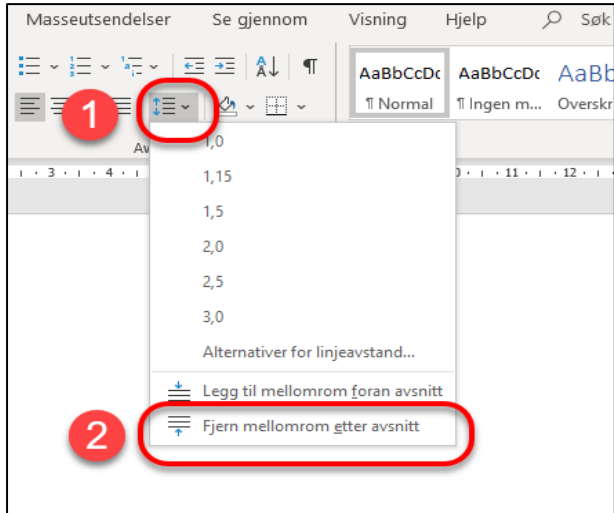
Masseutsendelser Se gjennom Visning Hjelp Søk

AaBbCcDc AaBbCcDc AaBb

¶ Normal ¶ Ingen m... Overskr

1

Av

1,0

1,15

1,5

2,0

2,5

3,0

Alternativer for linjeavstand...

Legg til mellomrom foran avsnitt

2

Fjern mellomrom etter avsnitt